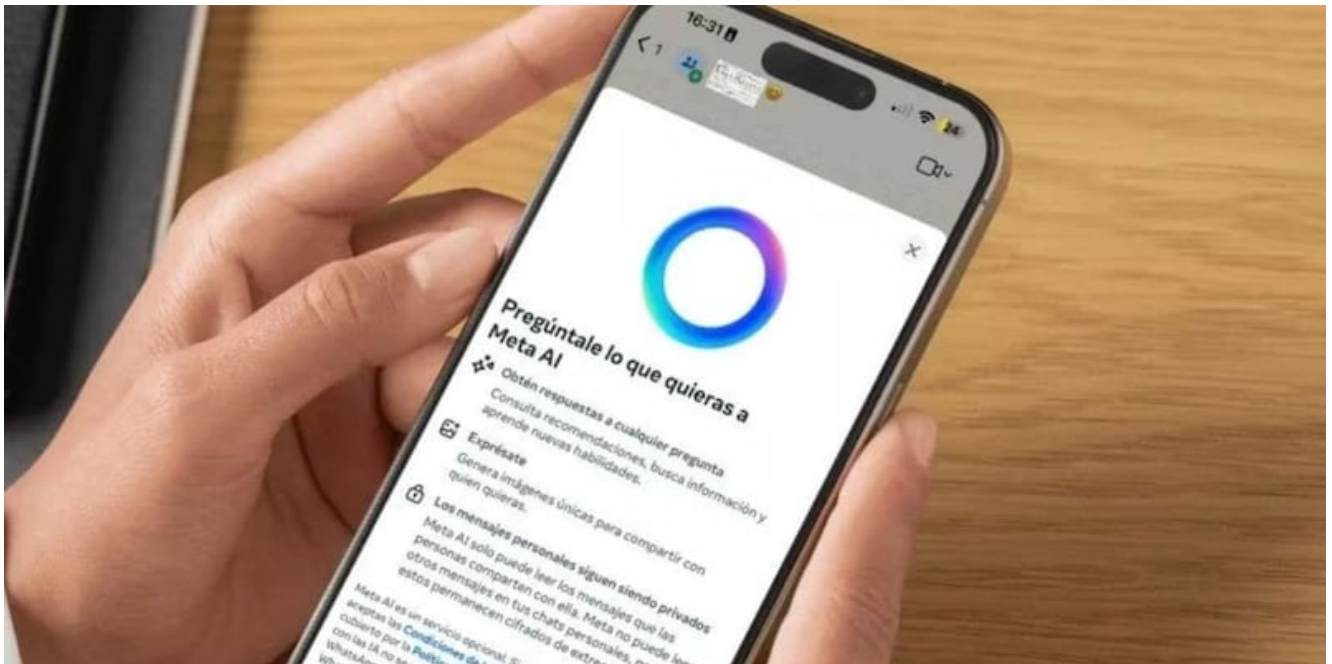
16:31

1

24

Pregúntale lo que quieras a Meta AI

Obtén respuestas a cualquier pregunta
Consulta recomendaciones, busca información y aprende nuevas habilidades.

Exprésate
Genera imágenes únicas para compartir con quien quieras.

Los mensajes personales siguen siendo privados
Meta AI solo puede leer los mensajes que las personas comparten con ella. Meta no puede leer otros mensajes en tus chats personales, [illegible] estos permanecen cifrados de extre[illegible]

Meta AI es un servicio opcional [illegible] aceptas las Condiciones de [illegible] cubierto por la Política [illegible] con las IA no se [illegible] WhatsApp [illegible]